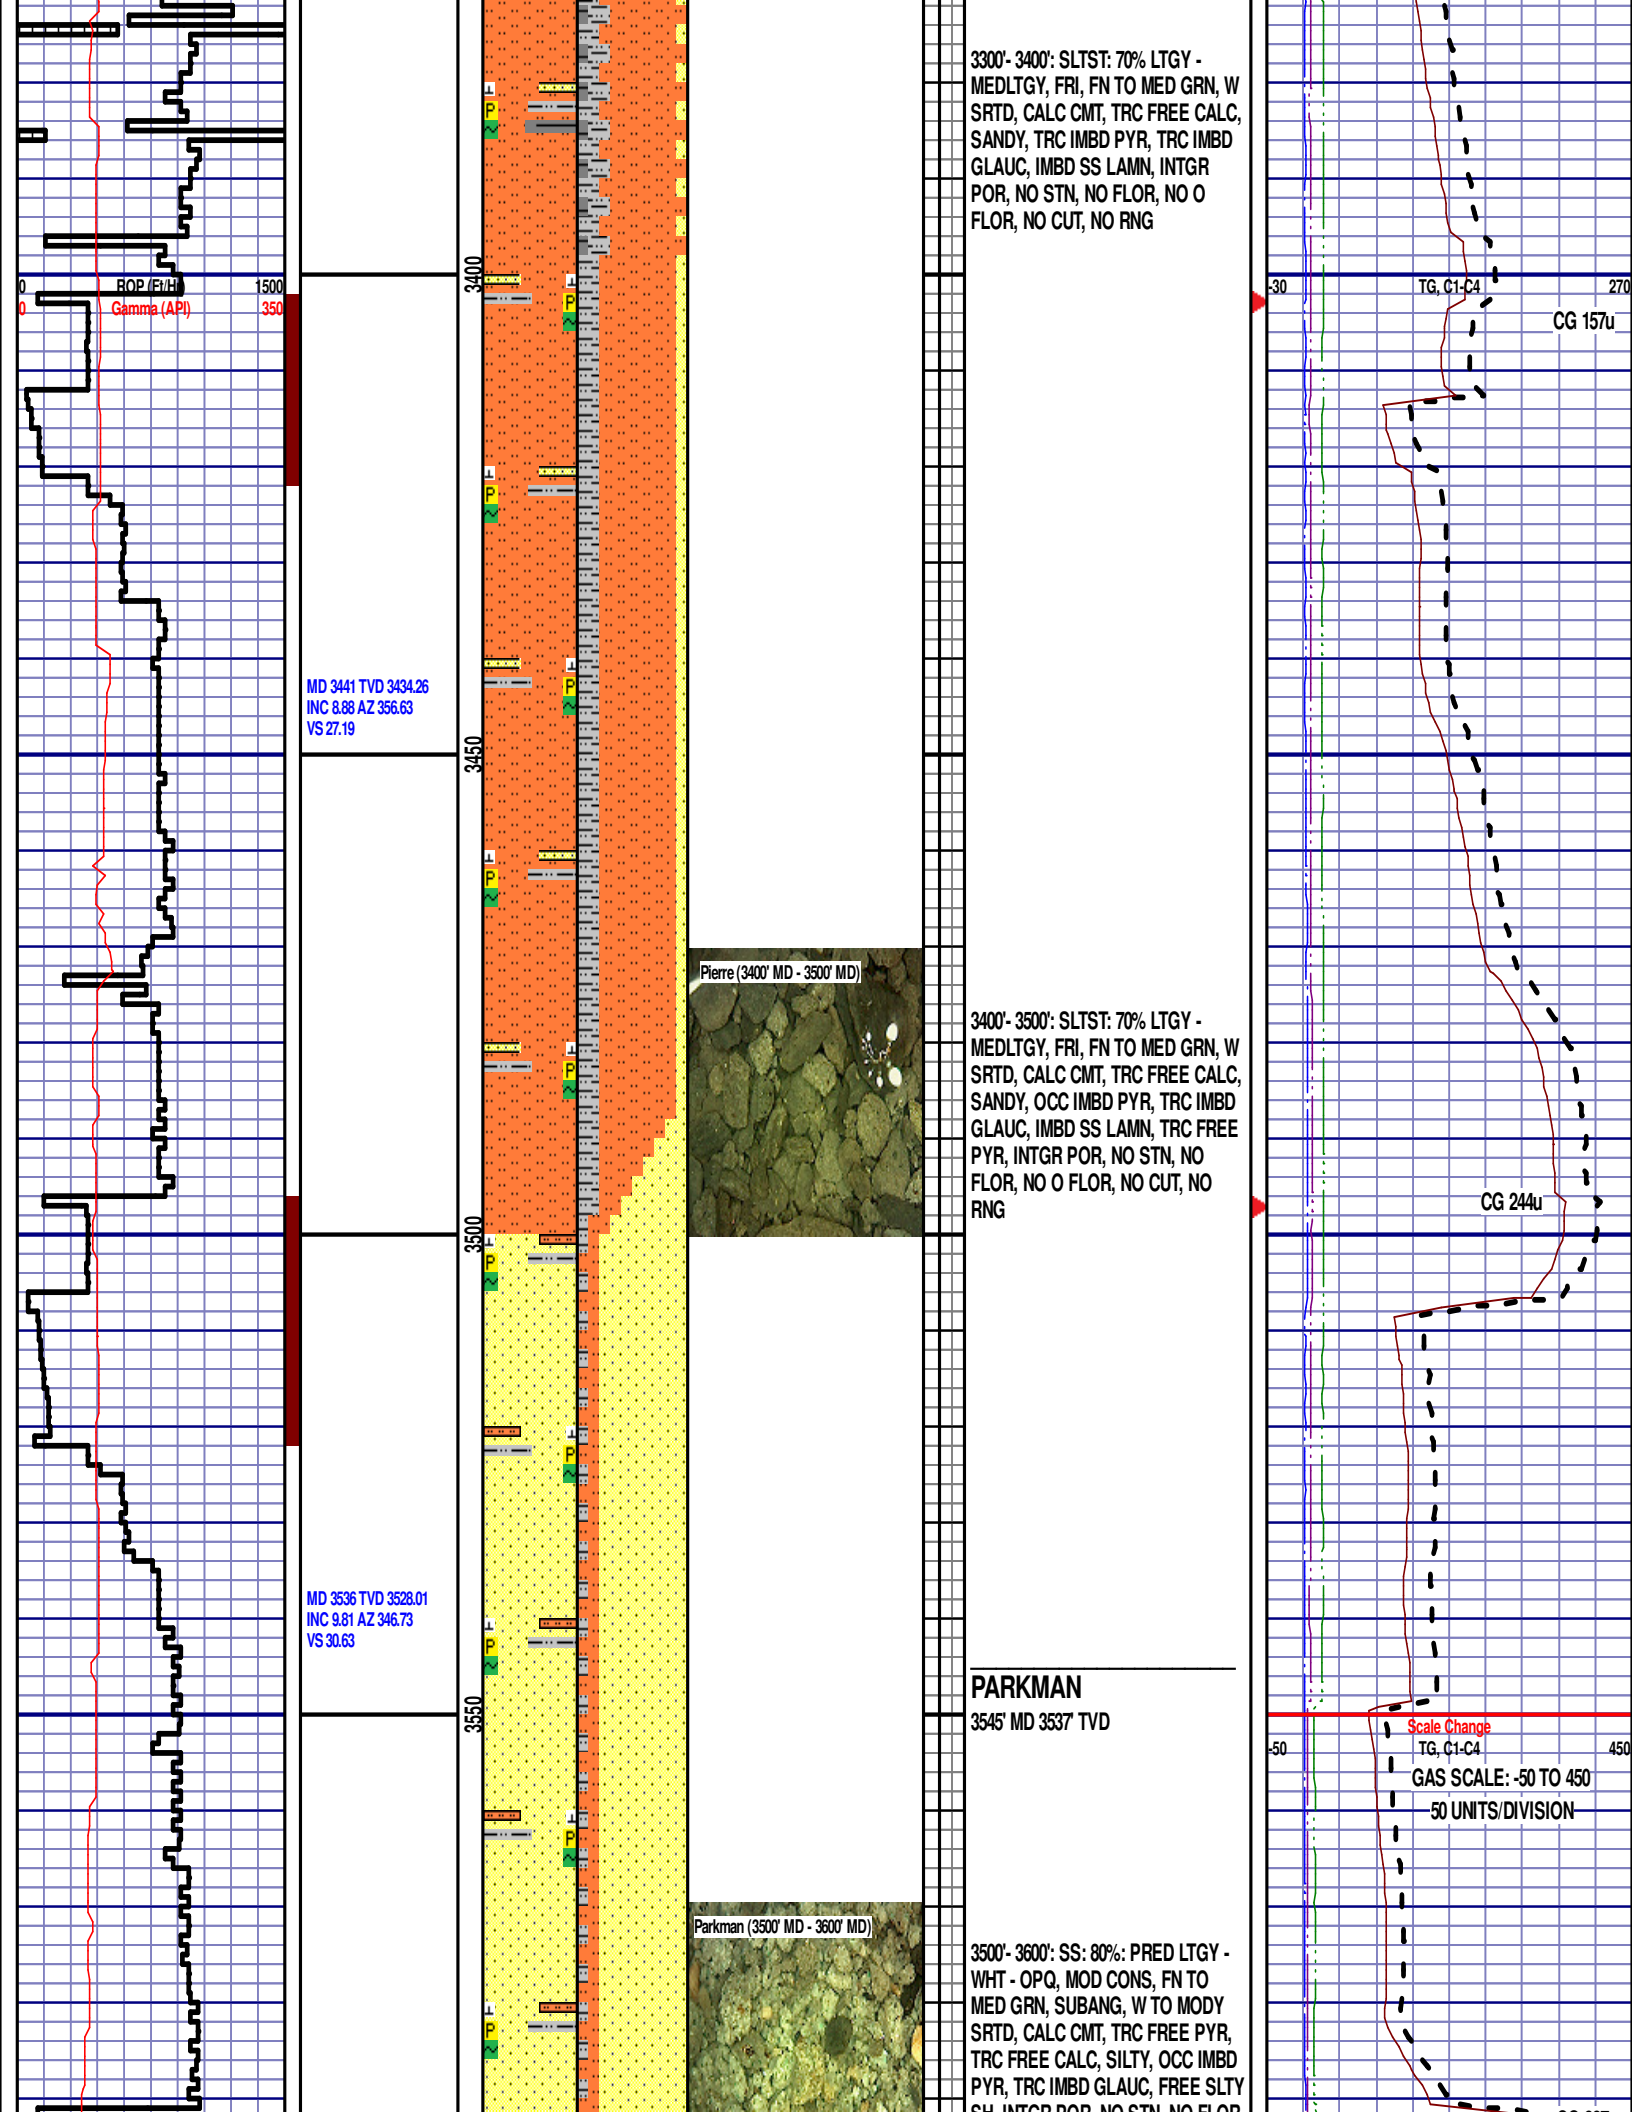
0 ROP (Ft/Hr) 1500
0 Gamma (API) 350

MD 3441 TVD 3434.26
INC 8.88 AZ 356.63
VS 27.19

MD 3536 TVD 3528.01
INC 9.81 AZ 346.73
VS 30.63

3400
3450
3500
3550

P
P
P
P
P
P
P
P
P
P

Pierre (3400' MD - 3500' MD)

Parkman (3500' MD - 3600' MD)

3300'- 3400': SLTST: 70% LTGY - MEDLTGY, FRI, FN TO MED GRN, W SRTD, CALC CMT, TRC FREE CALC, SANDY, TRC IMBD PYR, TRC IMBD GLAUC, IMBD SS LAMN, INTGR POR, NO STN, NO FLOR, NO O FLOR, NO CUT, NO RNG

3400'- 3500': SLTST: 70% LTGY - MEDLTGY, FRI, FN TO MED GRN, W SRTD, CALC CMT, TRC FREE CALC, SANDY, OCC IMBD PYR, TRC IMBD GLAUC, IMBD SS LAMN, TRC FREE PYR, INTGR POR, NO STN, NO FLOR, NO O FLOR, NO CUT, NO RNG

PARKMAN
3545' MD 3537' TVD

3500'- 3600': SS: 80%: PRED LTGY - WHT - OPQ, MOD CONS, FN TO MED GRN, SUBANG, W TO MODY SRTD, CALC CMT, TRC FREE PYR, TRC FREE CALC, SILTY, OCC IMBD PYR, TRC IMBD GLAUC, FREE SLTY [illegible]

-30 TG, C1-C4 270
CG 157u
CG 244u
Scale Change
-50 TG, C1-C4 450
GAS SCALE: -50 TO 450
50 UNITS/DIVISION